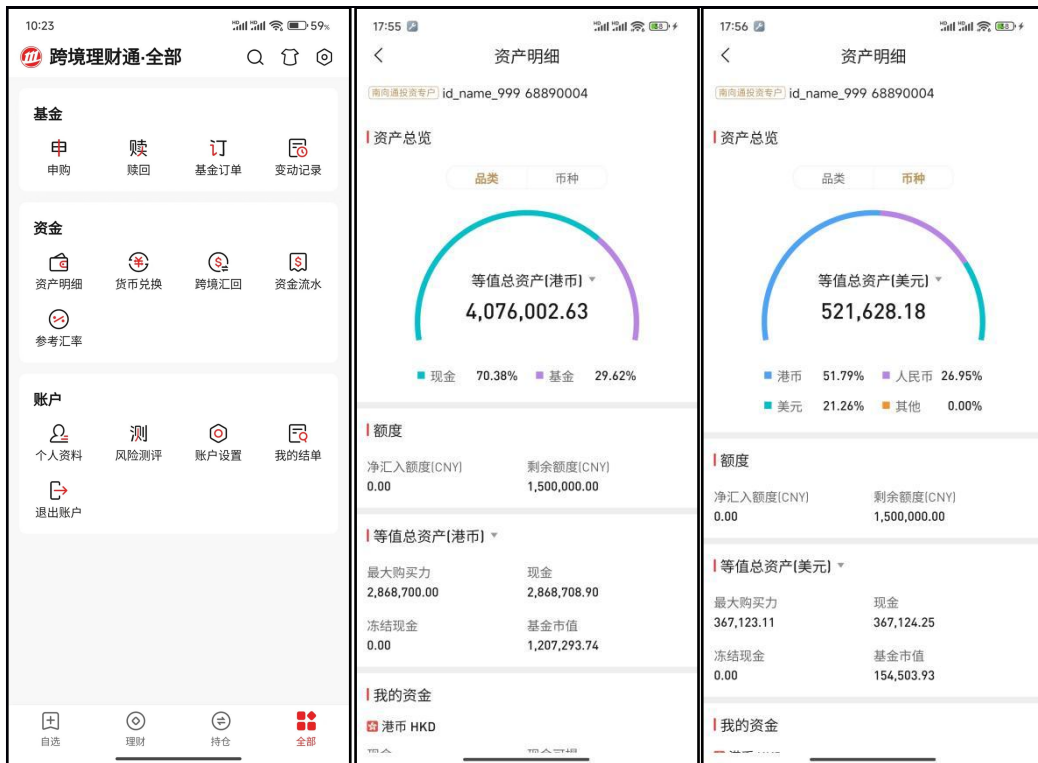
10:23
59%
跨境理财通·全部

基金
申购
赎回
基金订单
变动记录

资金
资产明细
货币兑换
跨境汇回
资金流水
参考汇率

账户
个人资料
风险测评
账户设置
我的结单
退出账户

自选
理财
持仓
全部

17:55
资产明细
南向通投资专户 id_name_999 68890004
资产总览
品类
币种
等值总资产(港币)
4,076,002.63
现金 70.38%
基金 29.62%
额度
净汇入额度(CNY)
0.00
剩余额度(CNY)
1,500,000.00
等值总资产(港币)
最大购买力
2,868,700.00
现金
2,868,708.90
冻结现金
0.00
基金市值
1,207,293.74
我的资金
港币 HKD
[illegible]

17:56
资产明细
南向通投资专户 id_name_999 68890004
资产总览
品类
币种
等值总资产(美元)
521,628.18
港币 51.79%
人民币 26.95%
美元 21.26%
其他 0.00%
额度
净汇入额度(CNY)
0.00
剩余额度(CNY)
1,500,000.00
等值总资产(美元)
最大购买力
367,123.11
现金
367,124.25
冻结现金
0.00
基金市值
154,503.93
我的资金